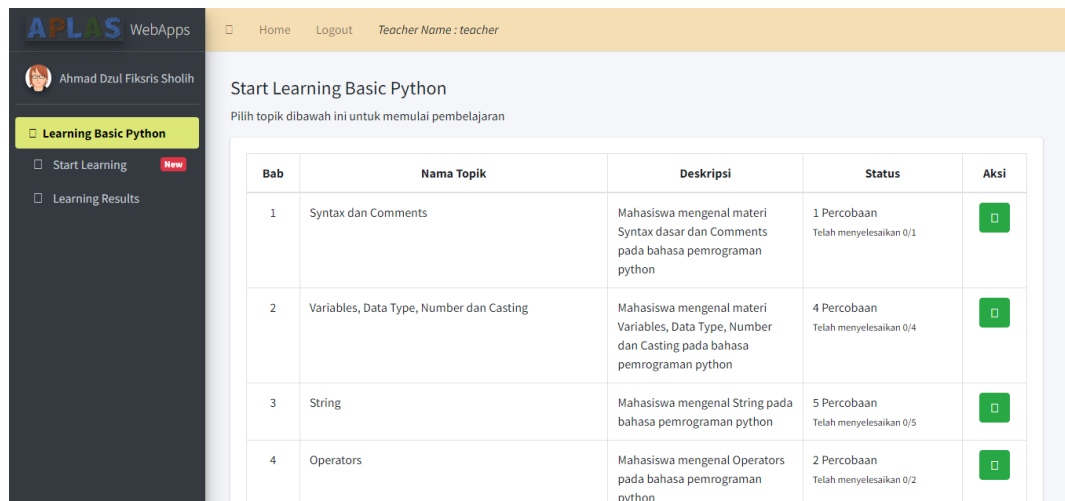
APLAS WebApps

Home Logout Teacher Name : teacher

Ahmad Dzul Fiksris Sholih

Learning Basic Python

Start Learning New

Learning Results

Start Learning Basic Python

Pilih topik dibawah ini untuk memulai pembelajaran

| Bab | Nama Topik | Deskripsi | Status | Aksi |
|---|---|---|---|---|
| 1 | Syntax dan Comments | Mahasiswa mengenal materi Syntax dasar dan Comments pada bahasa pemrograman python | 1 Percobaan Telah menyelesaikan 0/1 | |
| 2 | Variables, Data Type, Number dan Casting | Mahasiswa mengenal materi Variables, Data Type, Number dan Casting pada bahasa pemrograman python | 4 Percobaan Telah menyelesaikan 0/4 | |
| 3 | String | Mahasiswa mengenal String pada bahasa pemrograman python | 5 Percobaan Telah menyelesaikan 0/5 | |
| 4 | Operators | Mahasiswa mengenal Operators pada bahasa pemrograman python | 2 Percobaan Telah menyelesaikan 0/2 | |